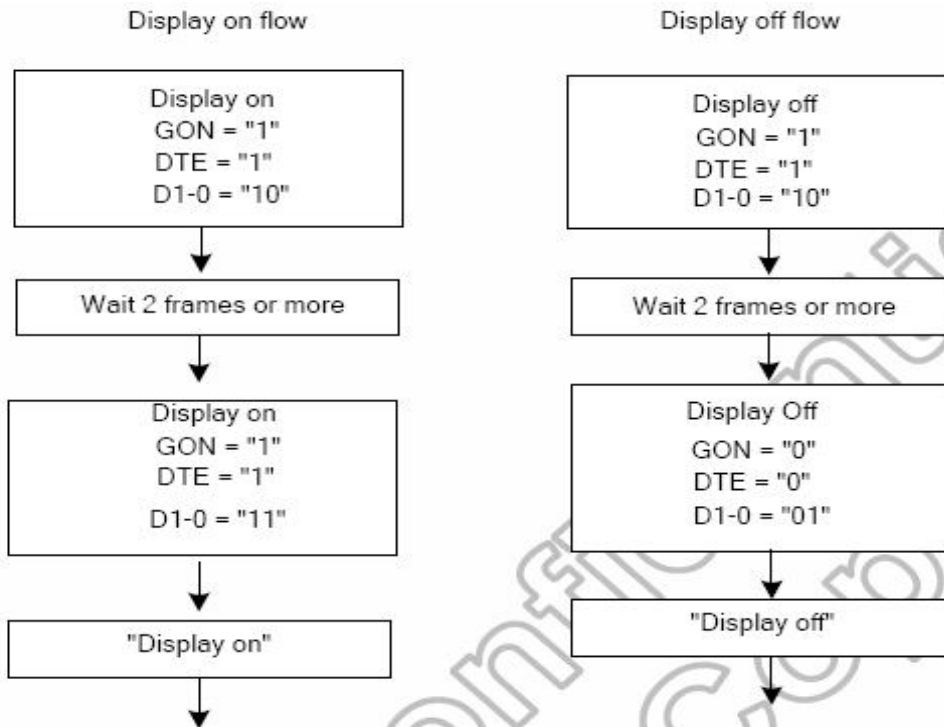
Display on flow

Display on
GON = "1"
DTE = "1"
D1-0 = "10"

Wait 2 frames or more

Display on
GON = "1"
DTE = "1"
D1-0 = "11"

"Display on"

Display off flow

Display off
GON = "1"
DTE = "1"
D1-0 = "10"

Wait 2 frames or more

Display Off
GON = "0"
DTE = "0"
D1-0 = "01"

"Display off"